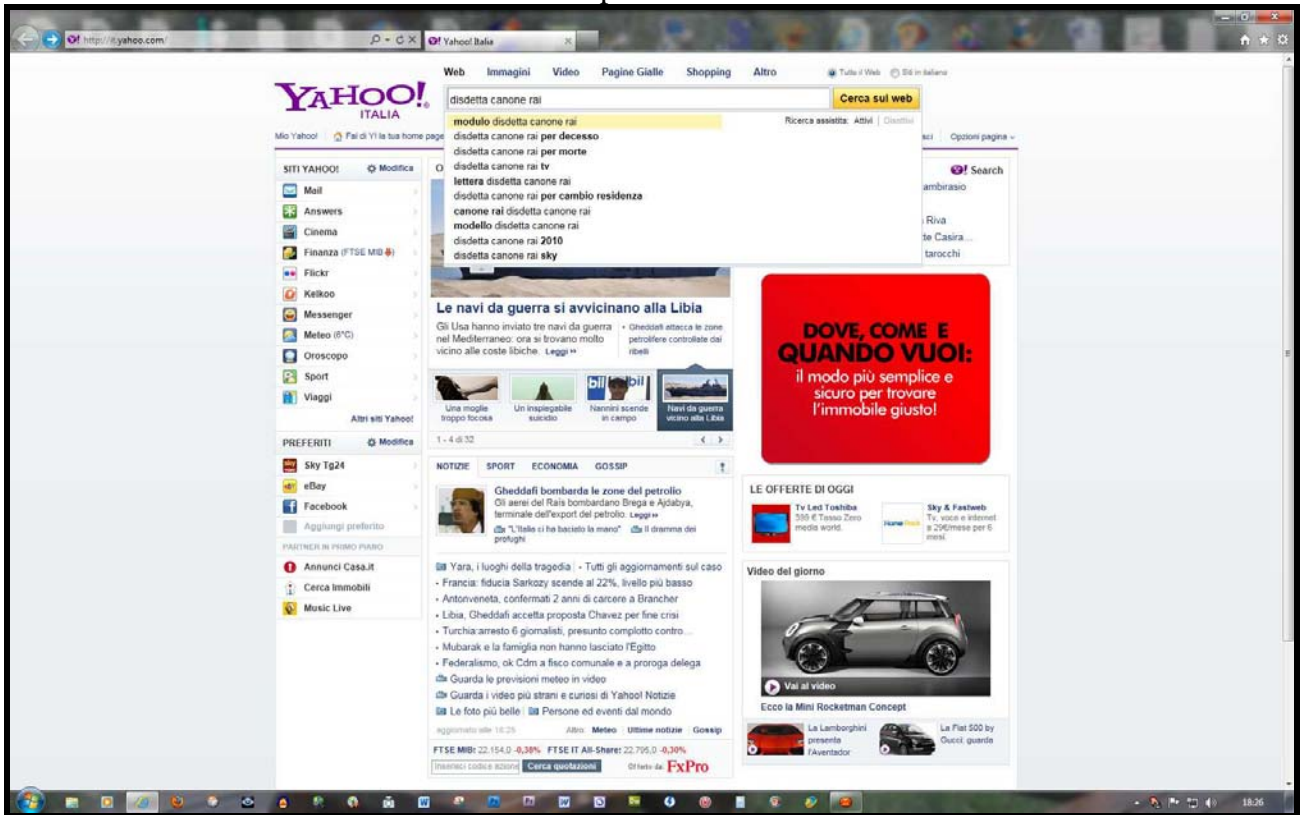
http://it.yahoo.com/
Yahoo! Italia

YAHOO! ITALIA

Web Immagini Video Pagine Gialle Shopping Altro

Tutto il Web Siti in italiano

disdetta canone rai

Cerca sul web

modulo disdetta canone rai
disdetta canone rai per decesso
disdetta canone rai per morte
disdetta canone rai tv
lettera disdetta canone rai
disdetta canone rai per cambio residenza
canone rai disdetta canone rai
modello disdetta canone rai
disdetta canone rai 2010
disdetta canone rai sky

Ricerca assistita: Attivi | Disattivi

Mio Yahoo! Fai di Y! la tua home page

Opzioni pagina

SITI YAHOO! Modifica
Mail
Answers
Cinema
Finanza (FTSE MIB)
Flickr
Kelkoo
Messenger
Meteo (6°C)
Oroscopo
Sport
Viaggi
Altri siti Yahoo!

PREFERITI Modifica
Sky Tg24
eBay
Facebook
Aggiungi preferito

PARTNER IN PRIMO PIANO
Annunci Casa.it
Cerca Immobili
Music Live

Le navi da guerra si avvicinano alla Libia
Gli Usa hanno inviato tre navi da guerra nel Mediterraneo: ora si trovano molto vicino alle coste libiche. Leggi »
• Gheddafi attacca le zone petrolifere controllate dai ribelli

Una moglie troppo focosa
Un inspiegabile suicidio
Nannini scende in campo
Navi da guerra vicino alla Libia

1 - 4 di 32

NOTIZIE SPORT ECONOMIA GOSSIP

Gheddafi bombarda le zone del petrolio
Gli aerei del Rais bombardano Brega e Ajdabya, terminale dell'export del petrolio. Leggi »
"L'Italia ci ha baciato la mano" Il dramma dei profughi

Yara, i luoghi della tragedia • Tutti gli aggiornamenti sul caso
• Francia: fiducia Sarkozy scende al 22%, livello più basso
• Antonveneta, confermati 2 anni di carcere a Brancher
• Libia, Gheddafi accetta proposta Chavez per fine crisi
• Turchia:arresto 6 giornalisti, presunto complotto contro...
• Mubarak e la famiglia non hanno lasciato l'Egitto
• Federalismo, ok Cdm a fisco comunale e a proroga delega
Guarda le previsioni meteo in video
Guarda i video più strani e curiosi di Yahoo! Notizie
Le foto più belle Persone ed eventi dal mondo

aggiornato alle 18:25 Altro: Meteo Ultime notizie Gossip

FTSE MIB: 22.154,0 -0,38% FTSE IT All-Share: 22.795,0 -0,30%
Inserisci codice azione Cerca quotazioni Offerto da: FxPro

Y! Search
ambrasio
Riva
te Casira...
tarocchi

DOVE, COME E QUANDO VUOI:
il modo più semplice e sicuro per trovare l'immobile giusto!

LE OFFERTE DI OGGI
Tv Led Toshiba
399 € Tasso Zero media world.
Sky & Fastweb
Tv, voce e internet a 29€/mese per 6 mesi

Video del giorno
Vai al video
Ecco la Mini Rocketman Concept
La Lamborghini presenta l'Aventador
La Fiat 500 by Gucci, guarda

18:26